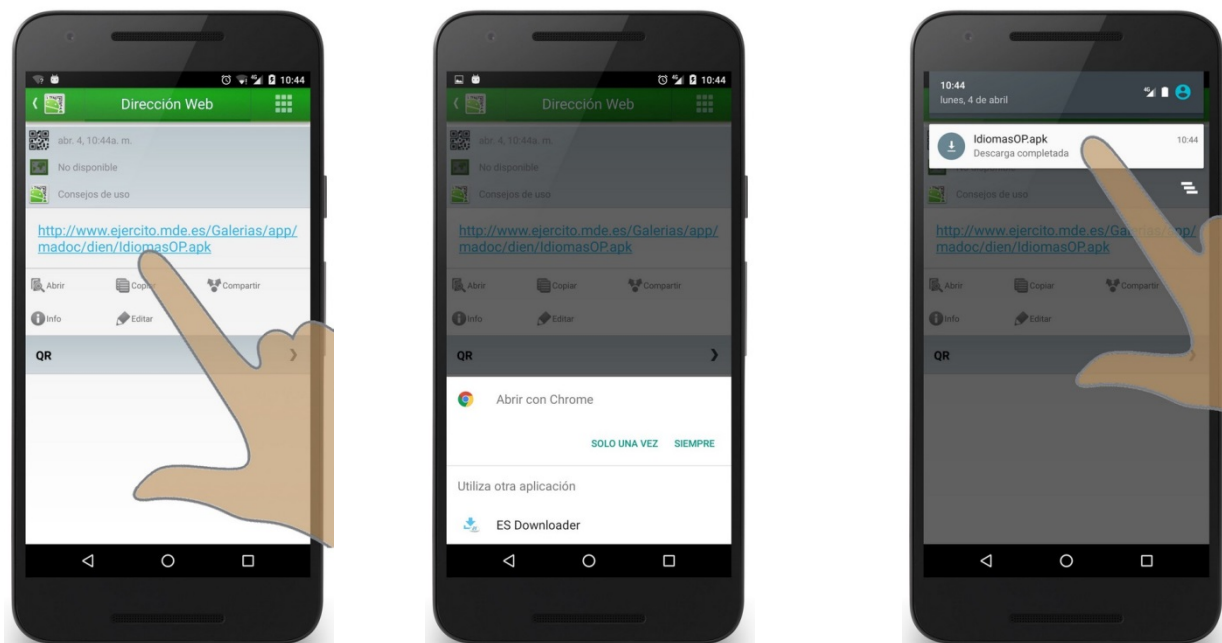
10:44

Dirección Web

abr. 4, 10:44a. m.

No disponible

Consejos de uso

http://www.ejercito.mde.es/Galerias/app/madoc/dien/IdiomasOP.apk

Abrir Copiar Compartir

Info Editar

QR

10:44

Dirección Web

abr. 4, 10:44a. m.

No disponible

Consejos de uso

http://www.ejercito.mde.es/Galerias/app/madoc/dien/IdiomasOP.apk

Abrir Copiar Compartir

Info Editar

QR

Abrir con Chrome

SOLO UNA VEZ SIEMPRE

Utiliza otra aplicación

ES Downloader

10:44
lunes, 4 de abril

IdiomasOP.apk
Descarga completada
10:44

Consejos de uso

http://www.ejercito.mde.es/Ga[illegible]/app/madoc/dien/IdiomasOP.apk

Abrir Copiar Compartir

Info Editar

QR